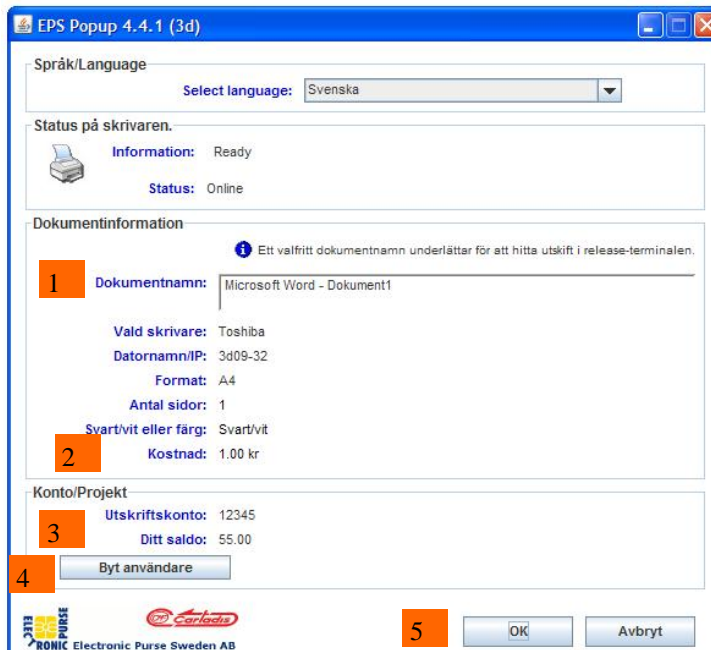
EPS Popup 4.4.1 (3d)

Språk/Language

Select language: Svenska

Status på skrivaren.

Information: Ready

Status: Online

Dokumentinformation

Ett valfritt dokumentnamn underlättar för att hitta utskift i release-terminalen.

1

Dokumentnamn: Microsoft Word - Dokument1

Vald skrivare: Toshiba

Datornamn/IP: 3d09-32

Format: A4

Antal sidor: 1

Svart/vit eller färg: Svart/vit

2

Kostnad: 1.00 kr

Konto/Projekt

Utskriftskonto: 12345

3

Ditt saldo: 55.00

4

Byt användare

ELECTRONIC PURSE Electronic Purse Sweden AB

Carladis

5

OK

Avbryt